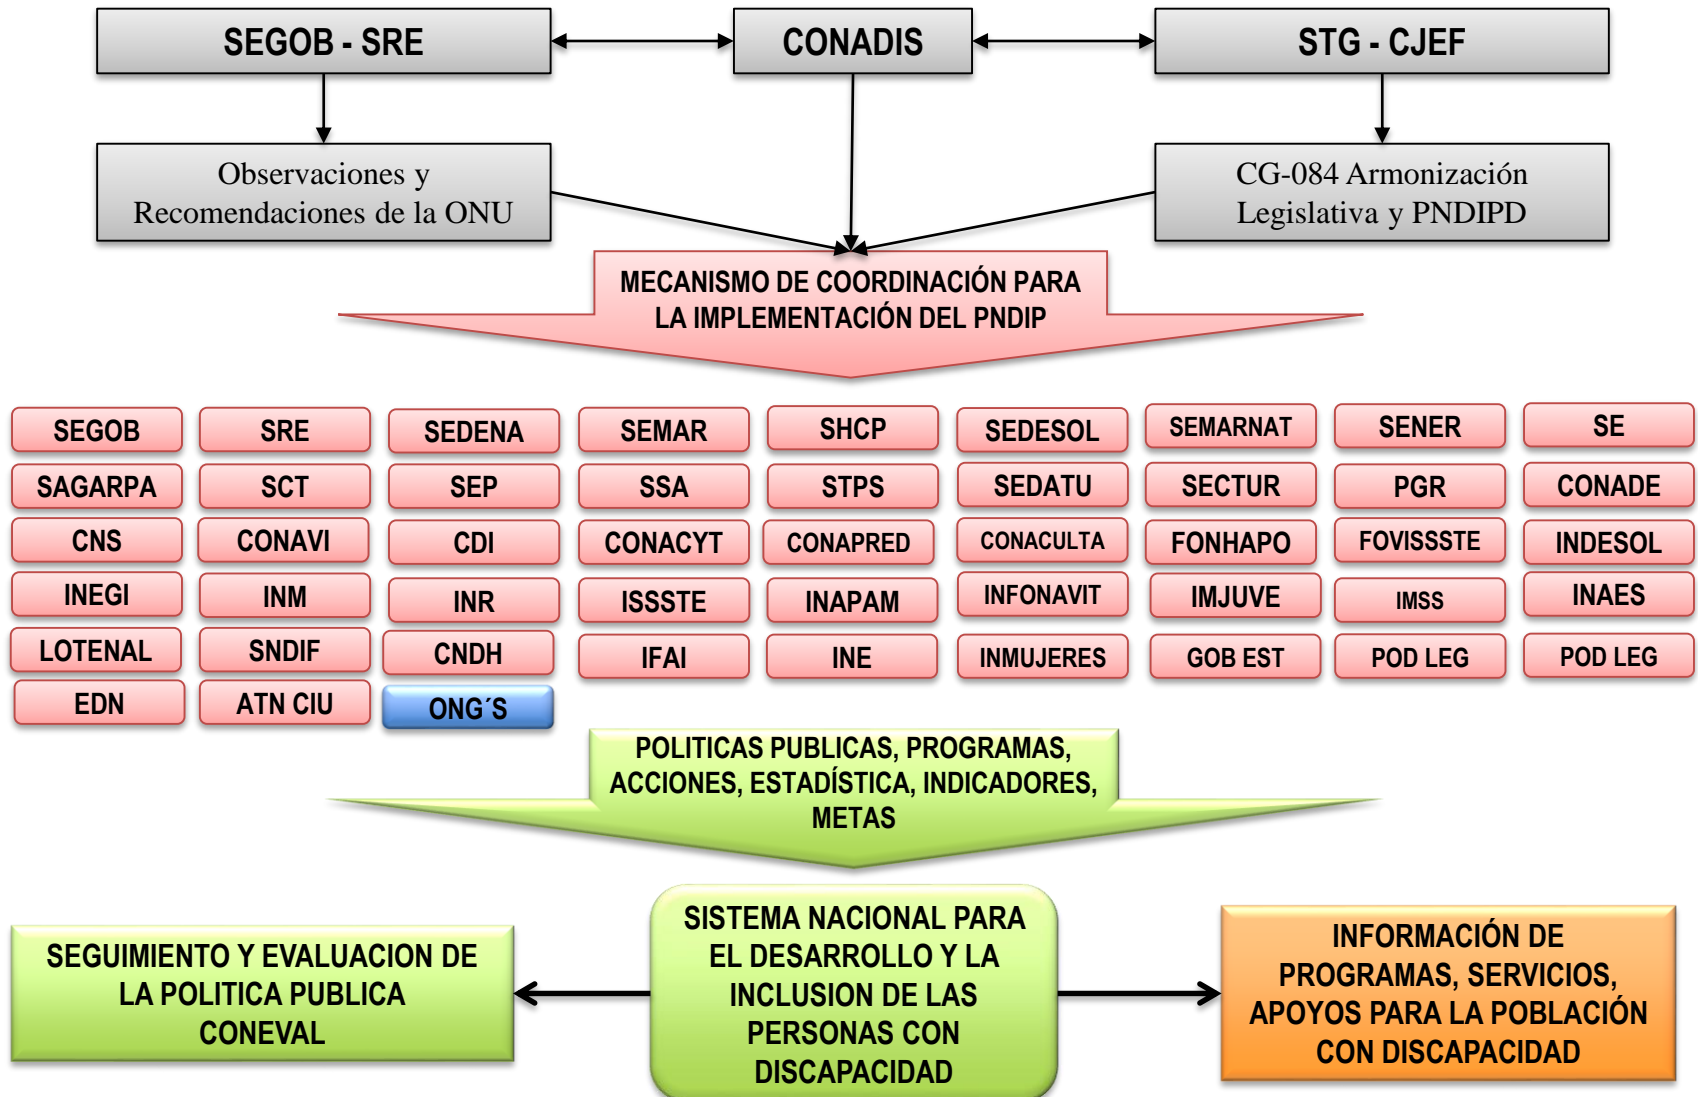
SEGOB - SRE

CONADIS

STG - CJEF

Observaciones y Recomendaciones de la ONU

CG-084 Armonización Legislativa y PNDIPD

MECANISMO DE COORDINACIÓN PARA LA IMPLEMENTACIÓN DEL PNDIP

| SEGOB | SRE | SEDENA | SEMAR | SHCP | SEDESOL | SEMARNAT | SENER | SE |
|---|---|---|---|---|---|---|---|---|
| SAGARPA | SCT | SEP | SSA | STPS | SEDATU | SECTUR | PGR | CONADE |
| CNS | CONAVI | CDI | CONACYT | CONAPRED | CONACULTA | FONHAPO | FOVISSSTE | INDESOL |
| INEGI | INM | INR | ISSSTE | INAPAM | INFONAVIT | IMJUVE | IMSS | INAES |
| LOTENAL | SNDIF | CNDH | IFAI | INE | INMUJERES | GOB EST | POD LEG | POD LEG |
| EDN | ATN CIU | ONG´S | | | | | | |

POLITICAS PUBLICAS, PROGRAMAS, ACCIONES, ESTADÍSTICA, INDICADORES, METAS

SEGUIMIENTO Y EVALUACION DE LA POLITICA PUBLICA CONEVAL

SISTEMA NACIONAL PARA EL DESARROLLO Y LA INCLUSION DE LAS PERSONAS CON DISCAPACIDAD

INFORMACIÓN DE PROGRAMAS, SERVICIOS, APOYOS PARA LA POBLACIÓN CON DISCAPACIDAD